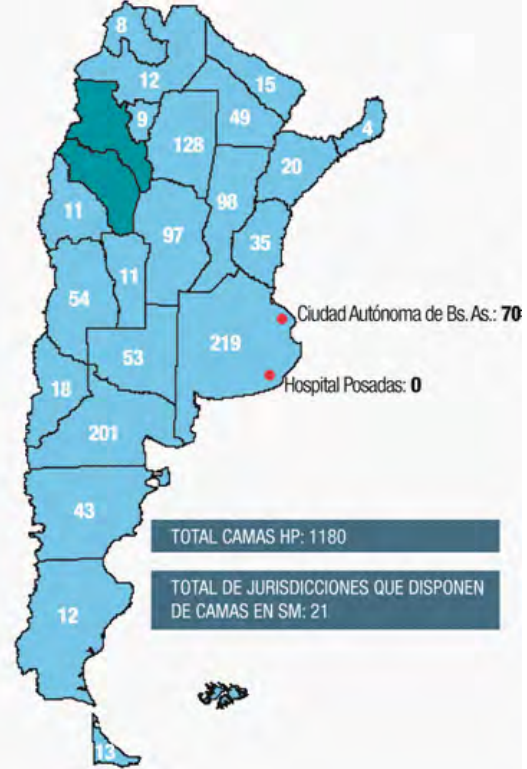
8

12

15

9

49

128

4

20

98

11

97

35

11

54

Ciudad Autónoma de Bs. As.: 70

219

53

Hospital Posadas: 0

18

201

43

TOTAL CAMAS HP: 1180

TOTAL DE JURISDICCIONES QUE DISPONEN DE CAMAS EN SM: 21

12

13